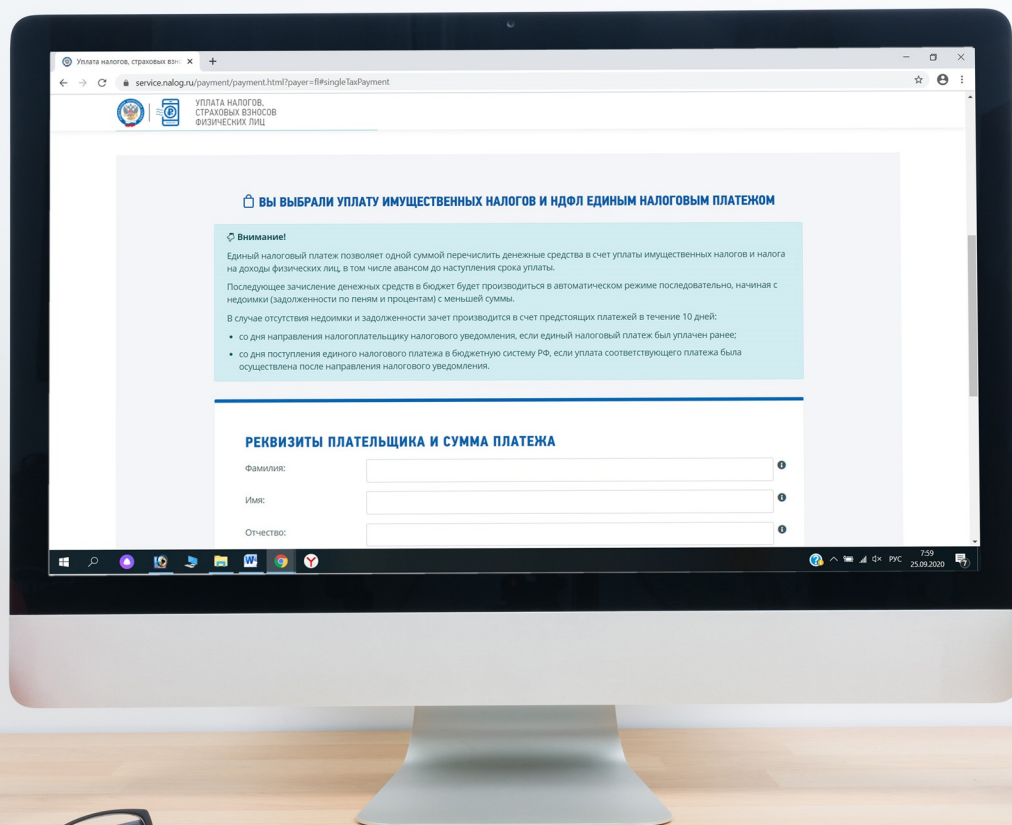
Уплата налогов, страховых взн
service.nalog.ru/payment/payment.html?payer=fl#singleTaxPayment

УПЛАТА НАЛОГОВ, СТРАХОВЫХ ВЗНОСОВ ФИЗИЧЕСКИХ ЛИЦ

ВЫ ВЫБРАЛИ УПЛАТУ ИМУЩЕСТВЕННЫХ НАЛОГОВ И НДФЛ ЕДИНЫМ НАЛОГОВЫМ ПЛАТЕЖОМ

Внимание!

Единый налоговый платеж позволяет одной суммой перечислить денежные средства в счет уплаты имущественных налогов и налога на доходы физических лиц, в том числе авансом до наступления срока уплаты.

Последующее зачисление денежных средств в бюджет будет производиться в автоматическом режиме последовательно, начиная с недоимки (задолженности по пеням и процентам) с меньшей суммы.

В случае отсутствия недоимки и задолженности зачет производится в счет предстоящих платежей в течение 10 дней:

• со дня направления налогоплательщику налогового уведомления, если единый налоговый платеж был уплачен ранее;
• со дня поступления единого налогового платежа в бюджетную систему РФ, если уплата соответствующего платежа была осуществлена после направления налогового уведомления.

РЕКВИЗИТЫ ПЛАТЕЛЬЩИКА И СУММА ПЛАТЕЖА

Фамилия:

Имя:

Отчество:

РУС 7:59 25.09.2020